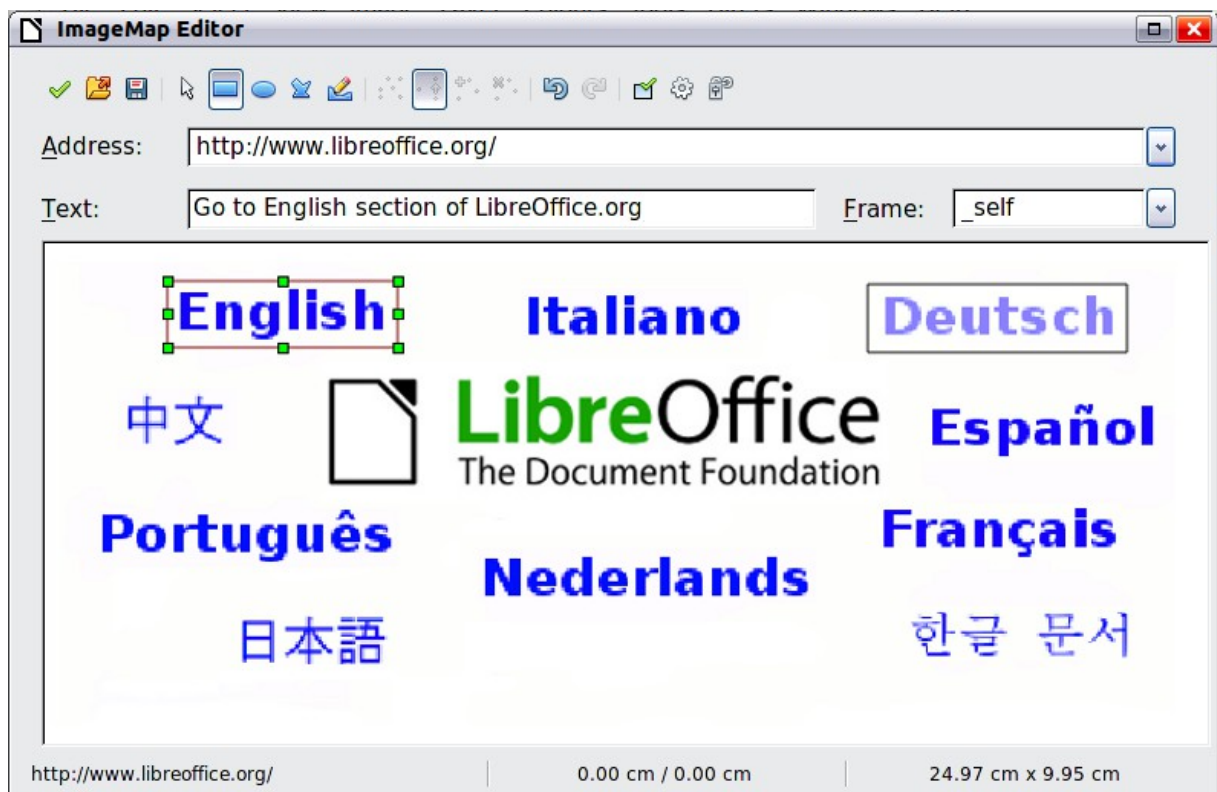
ImageMap Editor

Address: http://www.libreoffice.org/

Text: Go to English section of LibreOffice.org

Frame: _self

English

Italiano

Deutsch

中文

LibreOffice
The Document Foundation

Español

Português

Français

Nederlands

日本語

한글 문서

http://www.libreoffice.org/ | 0.00 cm / 0.00 cm | 24.97 cm x 9.95 cm